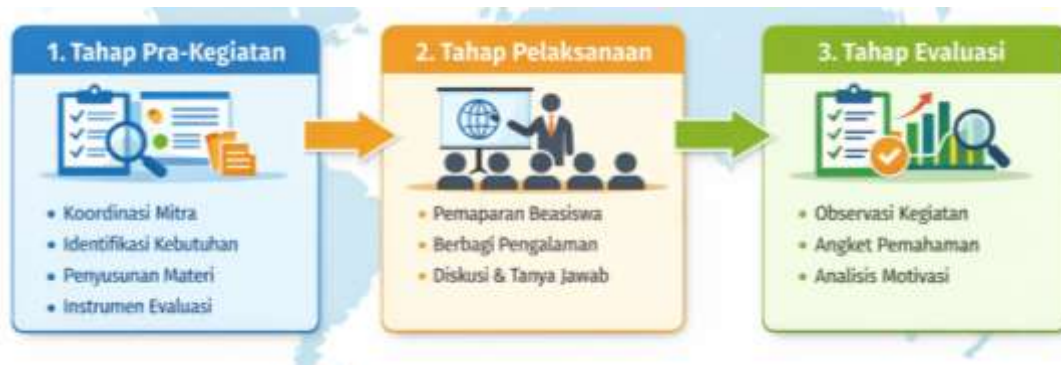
1. Tahap Pra-Kegiatan

• Koordinasi Mitra
• Identifikasi Kebutuhan
• Penyusunan Materi
• Instrumen Evaluasi

2. Tahap Pelaksanaan

• Pemaparan Beasiswa
• Berbagi Pengalaman
• Diskusi & Tanya Jawab

3. Tahap Evaluasi

• Observasi Kegiatan
• Angket Pemahaman
• Analisis Motivasi